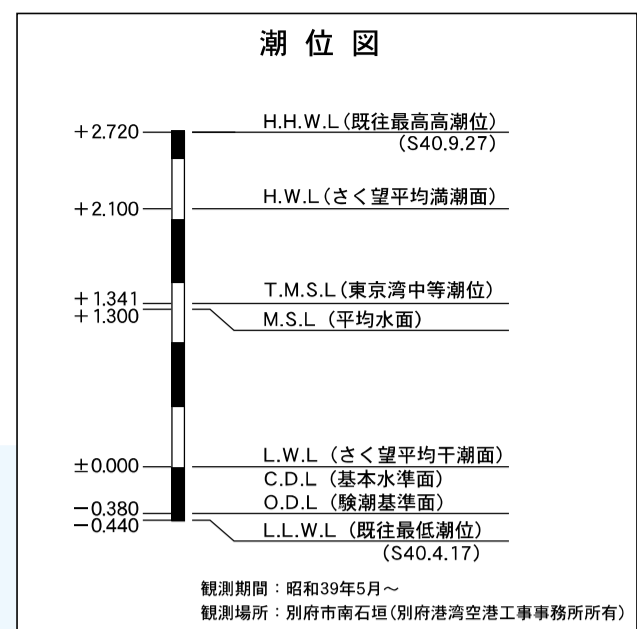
潮位図

+2.720
H.H.W.L(既往最高高潮位)
(S40.9.27)

+2.100
H.W.L(さく望平均満潮面)

+1.341
+1.300
T.M.S.L(東京湾中等潮位)
M.S.L (平均水面)

±0.000
L.W.L (さく望平均干潮面)
C.D.L (基本水準面)

−0.380
−0.440
O.D.L (験潮基準面)
L.L.W.L (既往最低潮位)
(S40.4.17)

観測期間：昭和39年5月～
観測場所：別府市南石垣(別府港湾空港工事事務所所有)